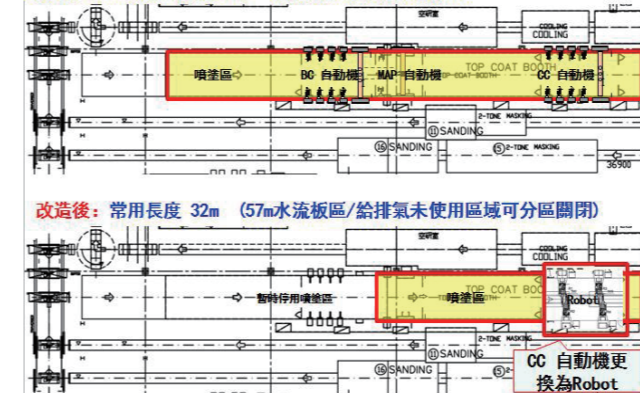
空調室

COOLING
COOLING

噴塗區

BC 自動機

MAP 自動機

TOP COAT BOOTH

CC 自動機

2-TONE MASKING

⑪ SANDING

⑯ SANDING

⑤ 2-TONE MASKING

36900

改造後：常用長度 32m （57m水流板區/給排氣未使用區域可分區關閉）

空調室

暫時停用噴塗區

TOP COAT BOOTH

噴塗區

Robot

2-TONE MASKING

SANDING

SANDING

CC 自動機更換為Robot